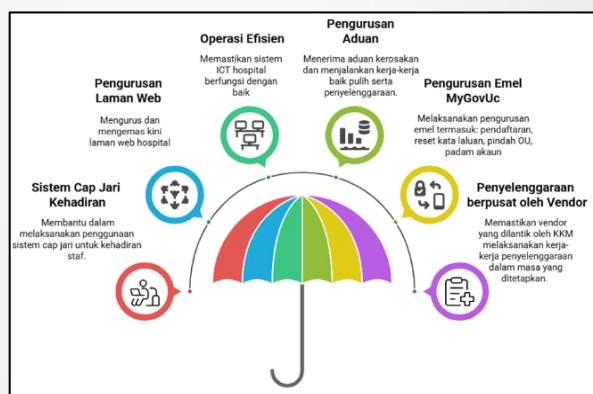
Operasi Efisien

Memastikan sistem ICT hospital berfungsi dengan baik

Pengurusan Aduan

Menerima aduan kerosakan dan menjalankan kerja-kerja baik pulih serta penyelenggaraan.

Pengurusan Laman Web

Mengurus dan mengemas kini laman web hospital

Pengurusan Emel MyGovUc

Melaksanakan pengurusan emel termasuk: pendaftaran, reset kata laluan, pindah OU, padam akaun

Sistem Cap Jari Kehadiran

Membantu dalam melaksanakan penggunaan sistem cap jari untuk kehadiran staf.

Penyelenggaraan berpusat oleh Vendor

Memastikan vendor yang dilantik oleh KKM melaksanakan kerja-kerja penyelenggaraan dalam masa yang ditetapkan.